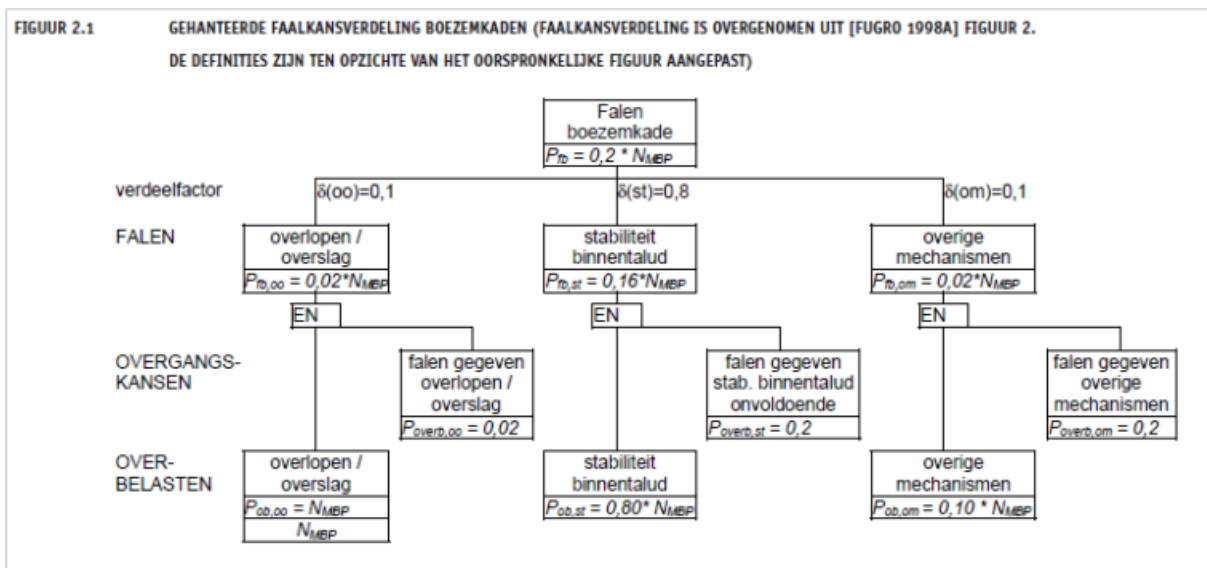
FIGUUR 2.1 GEHANTEERDE FAALKANSVERDELING BOEZEMKADEN (FAALKANSVERDELING IS OVERGENOMEN UIT [FUGRO 1998A] FIGUUR 2. DE DEFINITIES ZIJN TEN OPZICHTE VAN HET OORSPRONKELIJKE FIGUUR AANGEPAST)

Falen boezemkade
$P_{fb} = 0,2 * N_{MBP}$

verdeelfactor
$\delta$(oo)=0,1
$\delta$(st)=0,8
$\delta$(om)=0,1

FALEN
overlopen / overslag
$P_{fb,oo} = 0,02 * N_{MBP}$
stabiliteit binnentalud
$P_{fb,st} = 0,16 * N_{MBP}$
overige mechanismen
$P_{fb,om} = 0,02 * N_{MBP}$

EN
EN
EN

OVERGANGS-KANSEN
falen gegeven overlopen / overslag
$P_{overb,oo} = 0,02$
falen gegeven stab. binnentalud onvoldoende
$P_{overb,st} = 0,2$
falen gegeven overige mechanismen
$P_{overb,om} = 0,2$

OVER-BELASTEN
overlopen / overslag
$P_{ob,oo} = N_{MBP}$
$N_{MBP}$
stabiliteit binnentalud
$P_{ob,st} = 0,80 * N_{MBP}$
overige mechanismen
$P_{ob,om} = 0,10 * N_{MBP}$